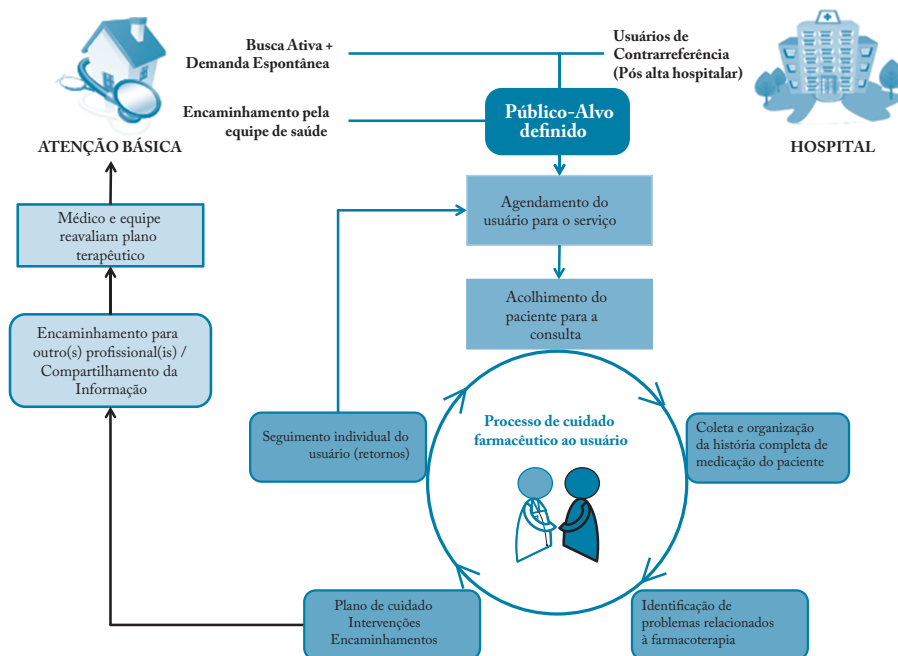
Busca Ativa + Demanda Espontânea

Encaminhamento pela equipe de saúde

ATENÇÃO BÁSICA

Usuários de Contrarreferência (Pós alta hospitalar)

HOSPITAL

Público-Alvo definido

Agendamento do usuário para o serviço

Acolhimento do paciente para a consulta

Médico e equipe reavaliam plano terapêutico

Encaminhamento para outro(s) profissional(is) / Compartilhamento da Informação

Processo de cuidado farmacêutico ao usuário

Seguimento individual do usuário (retornos)

Coleta e organização da história completa de medicação do paciente

Plano de cuidado
Intervenções
Encaminhamentos

Identificação de problemas relacionados à farmacoterapia